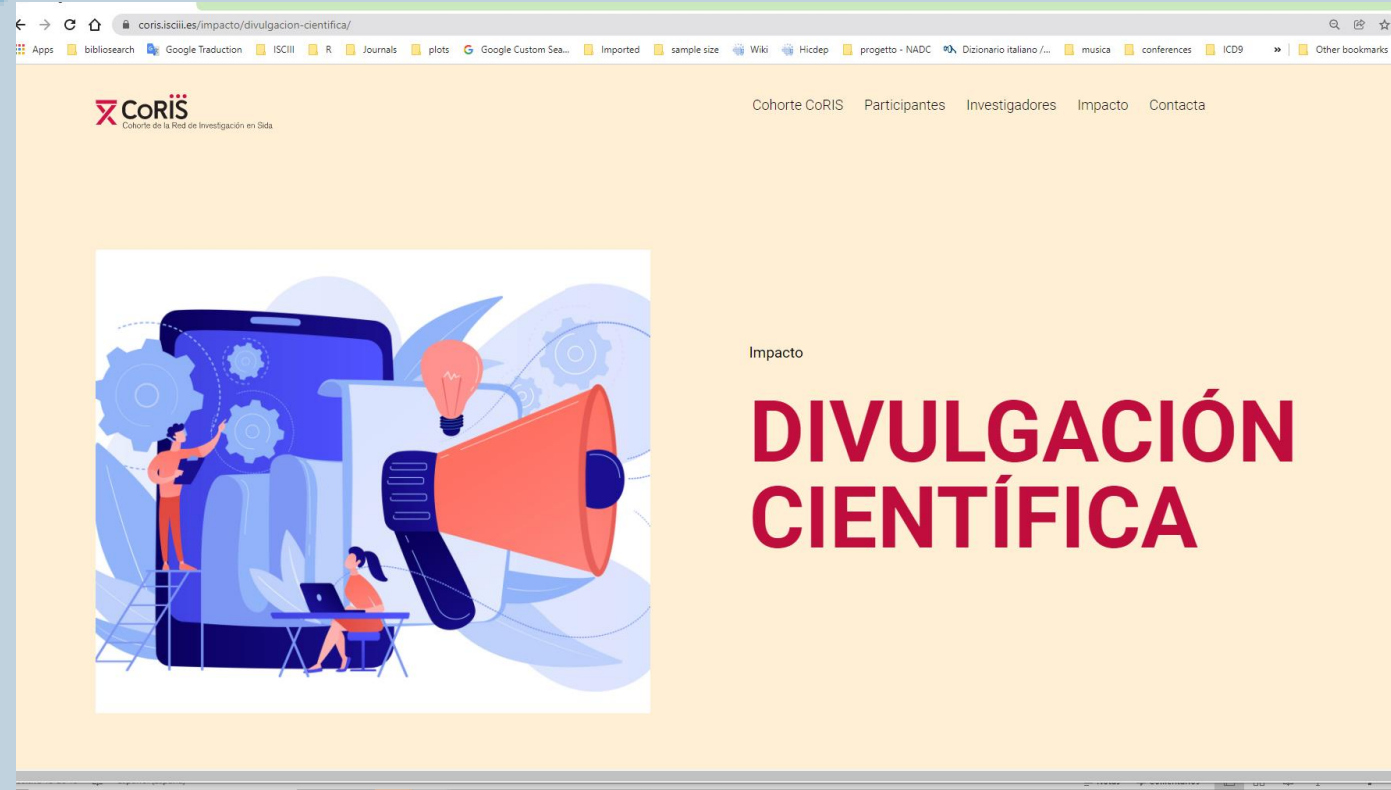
coris.isciii.es/impacto/divulgacion-cientifica/

Apps bibliosearch Google Traduction ISCIII R Journals plots Google Custom Sea... Imported sample size Wiki Hicdep progetto - NADC Dizionario italiano /... musica conferences ICD9 » Other bookmarks

CoRIS
Cohorte de la Red de Investigación en Sida

Cohorte CoRIS Participantes Investigadores Impacto Contacta

Impacto

DIVULGACIÓN CIENTÍFICA